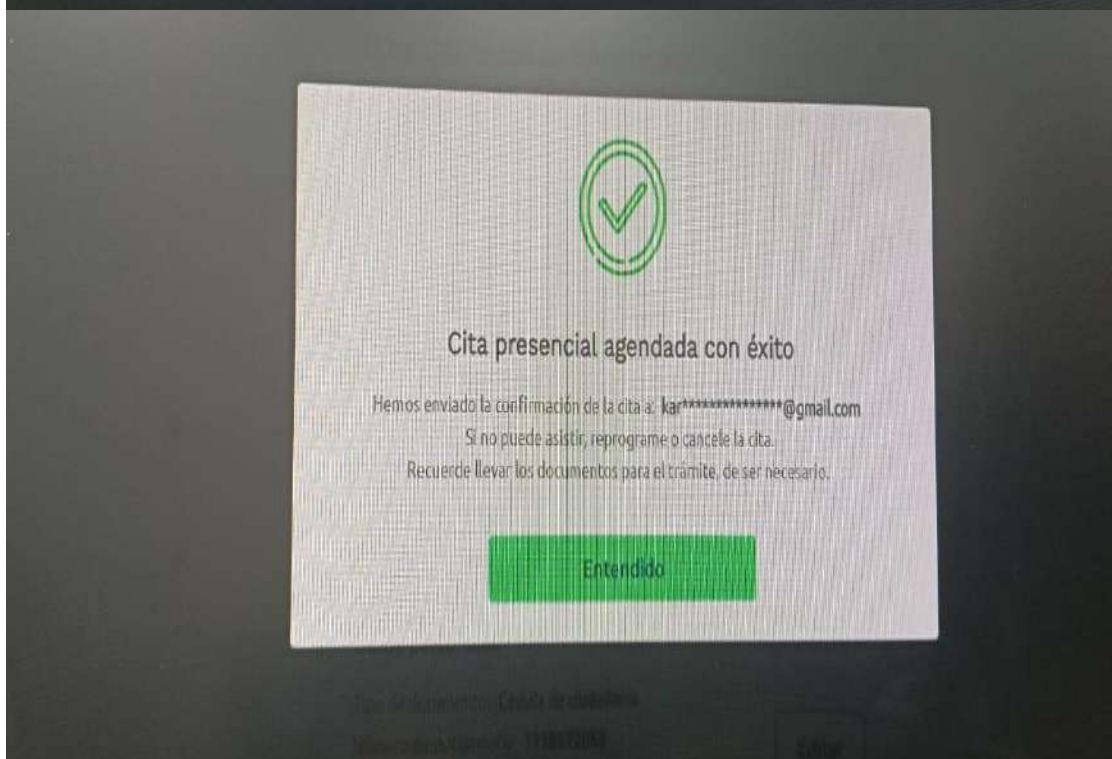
Cita presencial agendada con éxito

Hemos enviado la confirmación de la cita a: kar****************@gmail.com
Si no puede asistir, reprograme o cancele la cita.
Recuerde llevar los documentos para el trámite, de ser necesario.

Entendido

Tipo de documento: Cédula de ciudadanía
Número de documento: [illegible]

Editar